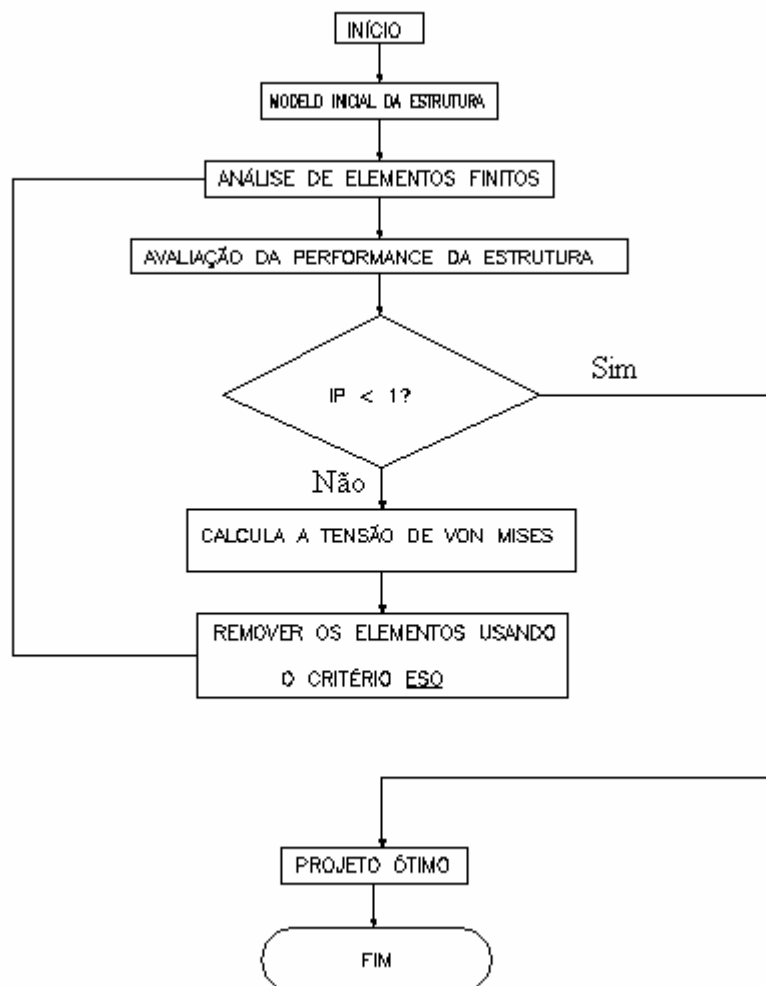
INÍCIO

MODELO INICIAL DA ESTRUTURA

ANÁLISE DE ELEMENTOS FINITOS

AVALIAÇÃO DA PERFORMANCE DA ESTRUTURA

IP < 1?

Sim

Não

CALCULA A TENSÃO DE VON MISES

REMOVER OS ELEMENTOS USANDO O CRITÉRIO ESO

PROJETO ÓTIMO

FIM